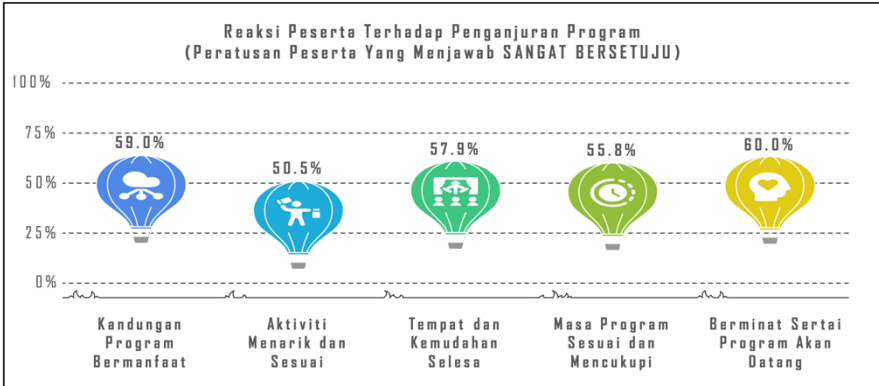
Reaksi Peserta Terhadap Penganjuran Program
(Peratusan Peserta Yang Menjawab SANGAT BERSETUJU)

100%
75%
50%
25%
0%

59.0%
50.5%
57.9%
55.8%
60.0%

Kandungan Program Bermanfaat

Aktiviti Menarik dan Sesuai

Tempat dan Kemudahan Selesa

Masa Program Sesuai dan Mencukupi

Berminat Sertai Program Akan Datang